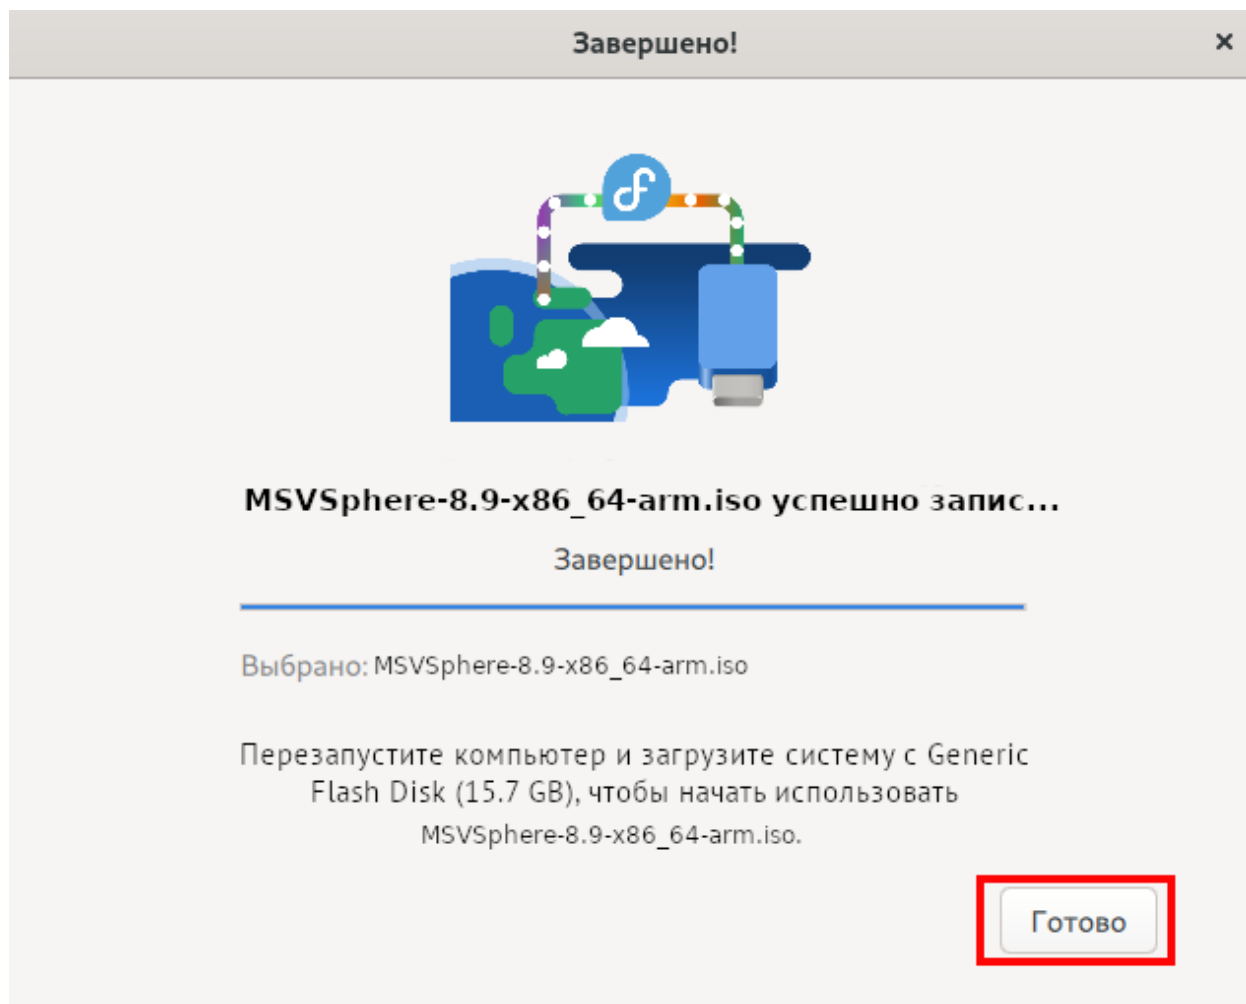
Завершено!

×

MSVSphere-8.9-x86_64-arm.iso успешно запис...

Завершено!

Выбрано: MSVSphere-8.9-x86_64-arm.iso

Перезапустите компьютер и загрузите систему с Generic Flash Disk (15.7 GB), чтобы начать использовать MSVSphere-8.9-x86_64-arm.iso.

Готово